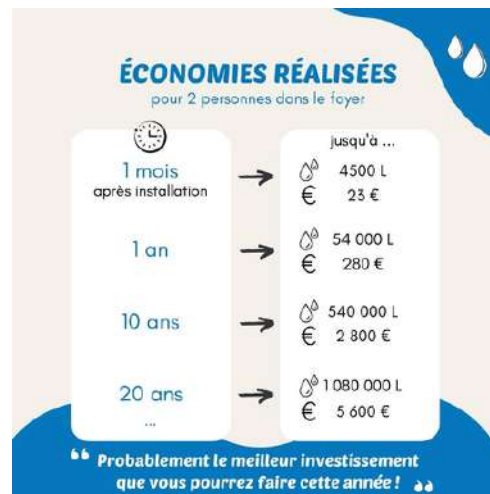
ÉCONOMIES RÉALISÉES
pour 2 personnes dans le foyer

1 mois
après installation

1 an

10 ans

20 ans
...

jusqu'à ...

4500 L
€ 23 €

54 000 L
€ 280 €

540 000 L
€ 2 800 €

1 080 000 L
€ 5 600 €

" Probablement le meilleur investissement que vous pourrez faire cette année ! "